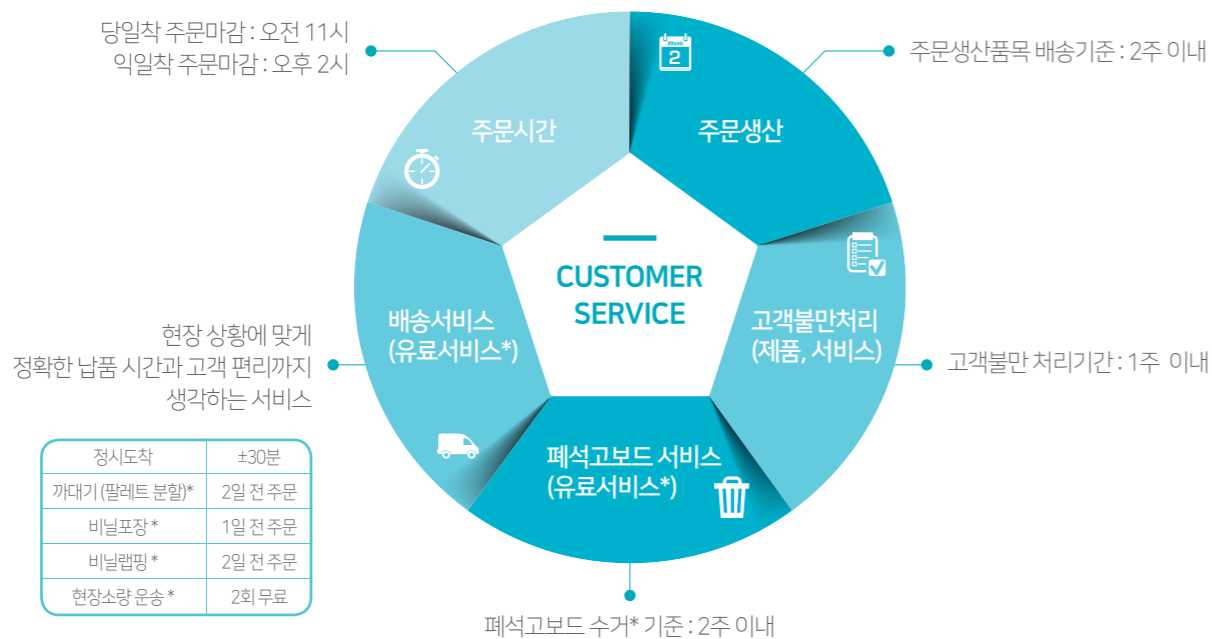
당일착 주문마감 : 오전 11시
익일착 주문마감 : 오후 2시

주문생산품목 배송기준 : 2주 이내

Week
2

주문시간

주문생산

CUSTOMER SERVICE

배송서비스
(유료서비스*)

고객불만처리
(제품, 서비스)

현장 상황에 맞게
정확한 납품 시간과 고객 편리까지
생각하는 서비스

고객불만 처리기간 : 1주 이내

폐석고보드 서비스
(유료서비스*)

| 정시도착 | ±30분 |
|---|---|
| 까대기 (팔레트 분할)* | 2일 전 주문 |
| 비닐포장 * | 1일 전 주문 |
| 비닐랩핑 * | 2일 전 주문 |
| 현장소량 운송 * | 2회 무료 |

폐석고보드 수거* 기준 : 2주 이내